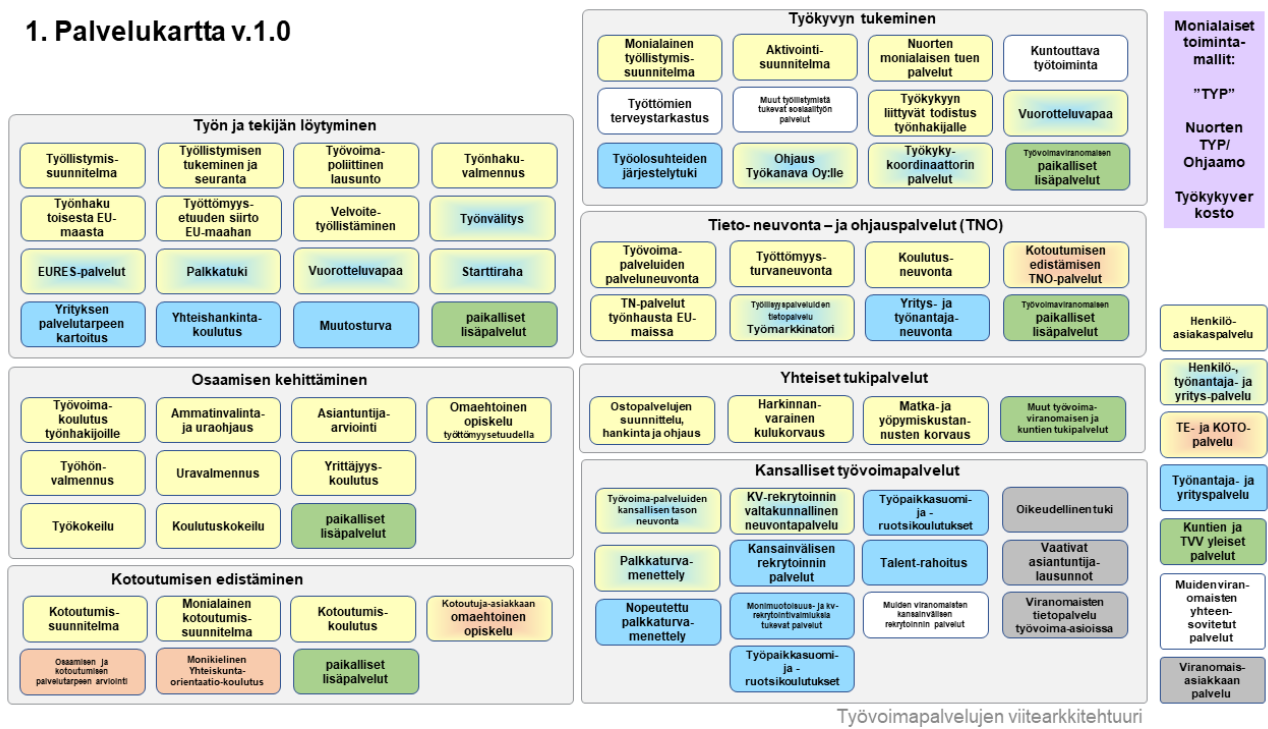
1. Palvelukartta v.1.0

Työn ja tekijän löytyminen

Työllistymis-suunnitelma

Työllistymisen tukeminen ja seuranta

Työvoima-poliittinen lausunto

Työnhaku-valmennus

Työnhaku toisesta EU-maasta

Työttömyys-etuuden siirto EU-maahan

Velvoite-työllistäminen

Työnvälitys

EURES-palvelut

Palkkatuki

Vuorotteluvapaa

Starttiraha

Yrityksen palvelutarpeen kartoitus

Yhteishankinta-koulutus

Muutosturva

paikalliset lisäpalvelut

Osaamisen kehittäminen

Työvoima-koulutus työnhakijoille

Ammatinvalinta- ja uraohjaus

Asiantuntija-arviointi

Omaehtoinen opiskelu työttömyysetuudella

Työhön-valmennus

Uravalmennus

Yrittäjyys-koulutus

Työkokeilu

Koulutuskokeilu

paikalliset lisäpalvelut

Kotoutumisen edistäminen

Kotoutumis-suunnitelma

Monialainen kotoutumis-suunnitelma

Kotoutumis-koulutus

Kotoutuja-asiakkaan omaehtoinen opiskelu

Osaamisen ja kotoutumisen palvelutarpeen arviointi

Monikielinen Yhteiskunta-orientaatio-koulutus

paikalliset lisäpalvelut

Työkyvyn tukeminen

Monialainen työllistymis-suunnitelma

Aktivointi-suunnitelma

Nuorten monialaisen tuen palvelut

Kuntouttava työtoiminta

Työttömien terveystarkastus

Muut työllistymistä tukevat sosiaalityön palvelut

Työkykyyn liittyvät todistus työnhakijalle

Vuorotteluvapaa

Työolosuhteiden järjestelytuki

Ohjaus Työkanava Oy:lle

Työkyky-koordinaattorin palvelut

Työvoimaviranomaisen paikalliset lisäpalvelut

Tieto- neuvonta – ja ohjauspalvelut (TNO)

Työvoima-palveluiden palveluneuvonta

Työttömyys-turvaneuvonta

Koulutus-neuvonta

Kotoutumisen edistämisen TNO-palvelut

TN-palvelut työnhausta EU-maissa

Työllisyyspalveluiden tietopalvelu Työmarkkinatori

Yritys- ja työnantaja-neuvonta

Työvoimaviranomaisen paikalliset lisäpalvelut

Yhteiset tukipalvelut

Ostopalvelujen suunnittelu, hankinta ja ohjaus

Harkinnan-varainen kulukorvaus

Matka- ja yöpymiskustan-nusten korvaus

Muut työvoima-viranomaisen ja kuntien tukipalvelut

Kansalliset työvoimapalvelut

Työvoima-palveluiden kansallisen tason neuvonta

KV-rekrytoinnin valtakunnallinen neuvontapalvelu

Työpaikkasuomi- ja -ruotsikoulutukset

Oikeudellinen tuki

Palkkaturva-menettely

Kansainvälisen rekrytoinnin palvelut

Talent-rahoitus

Vaativat asiantuntija-lausunnot

Nopeutettu palkkaturva-menettely

Monimuotoisuus- ja kv-rekrytointivalmiuksia tukevat palvelut

Muiden viranomaisten kansainvälisen rekrytoinnin palvelut

Viranomaisten tietopalvelu työvoima-asioissa

Työpaikkasuomi- ja -ruotsikoulutukset

Monialaiset toiminta-mallit:

"TYP"

Nuorten TYP/ Ohjaamo

Työkykyver kosto

Henkilö-asiakaspalvelu

Henkilö-, työnantaja- ja yritys-palvelu

TE- ja KOTO-palvelu

Työnantaja- ja yrityspalvelu

Kuntien ja TVV yleiset palvelut

Muiden viran-omaisten yhteen-sovitetut palvelut

Viranomais-asiakkaan palvelu

Työvoimapalvelujen viitearkkitehtuuri